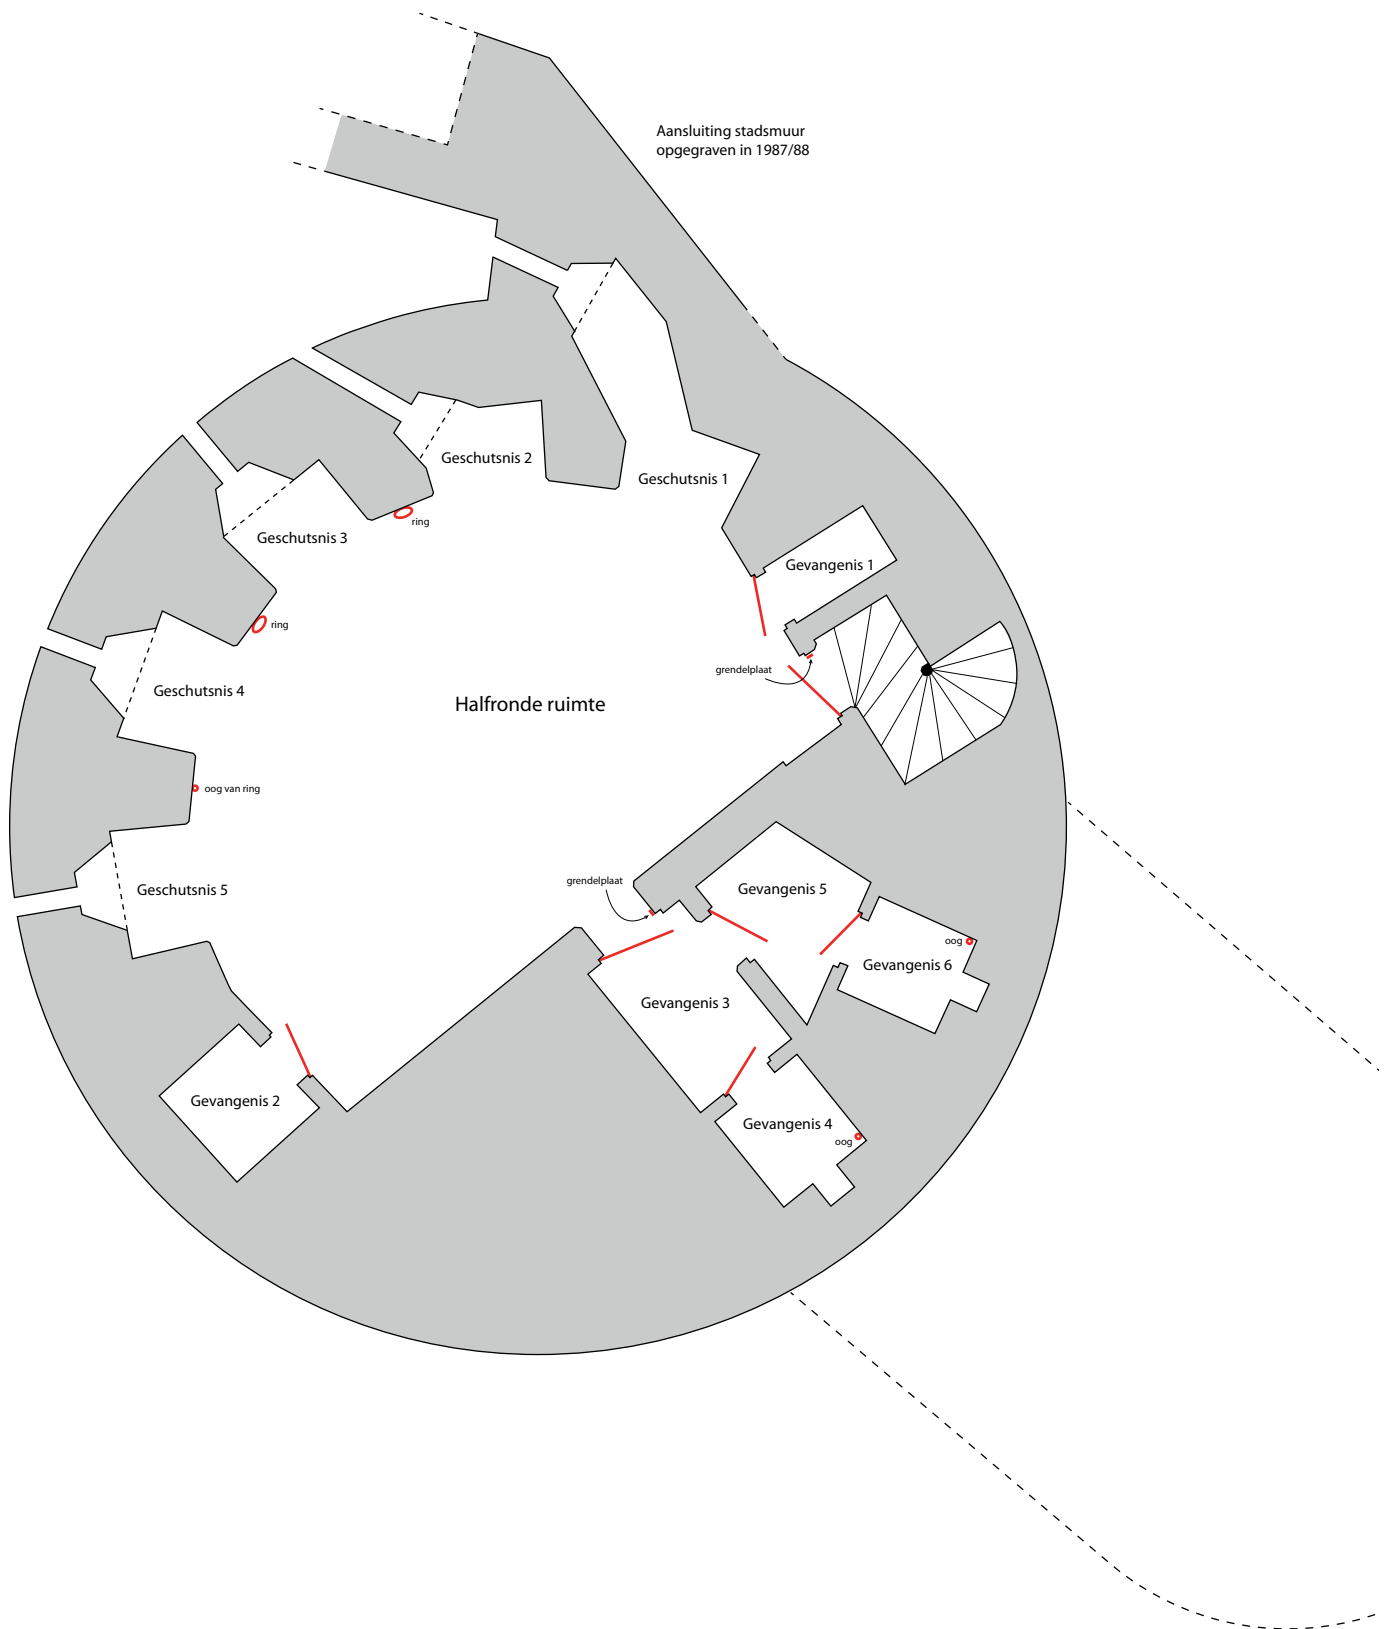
Aansluiting stadsmuur
opgegraven in 1987/88

Geschutsnis 2

Geschutsnis 1

ring

Geschutsnis 3

Gevangenis 1

ring

grendelplaat

Geschutsnis 4

Halfronde ruimte

oog van ring

Geschutsnis 5

grendelplaat

Gevangenis 5

oog

Gevangenis 6

Gevangenis 3

Gevangenis 2

Gevangenis 4

oog